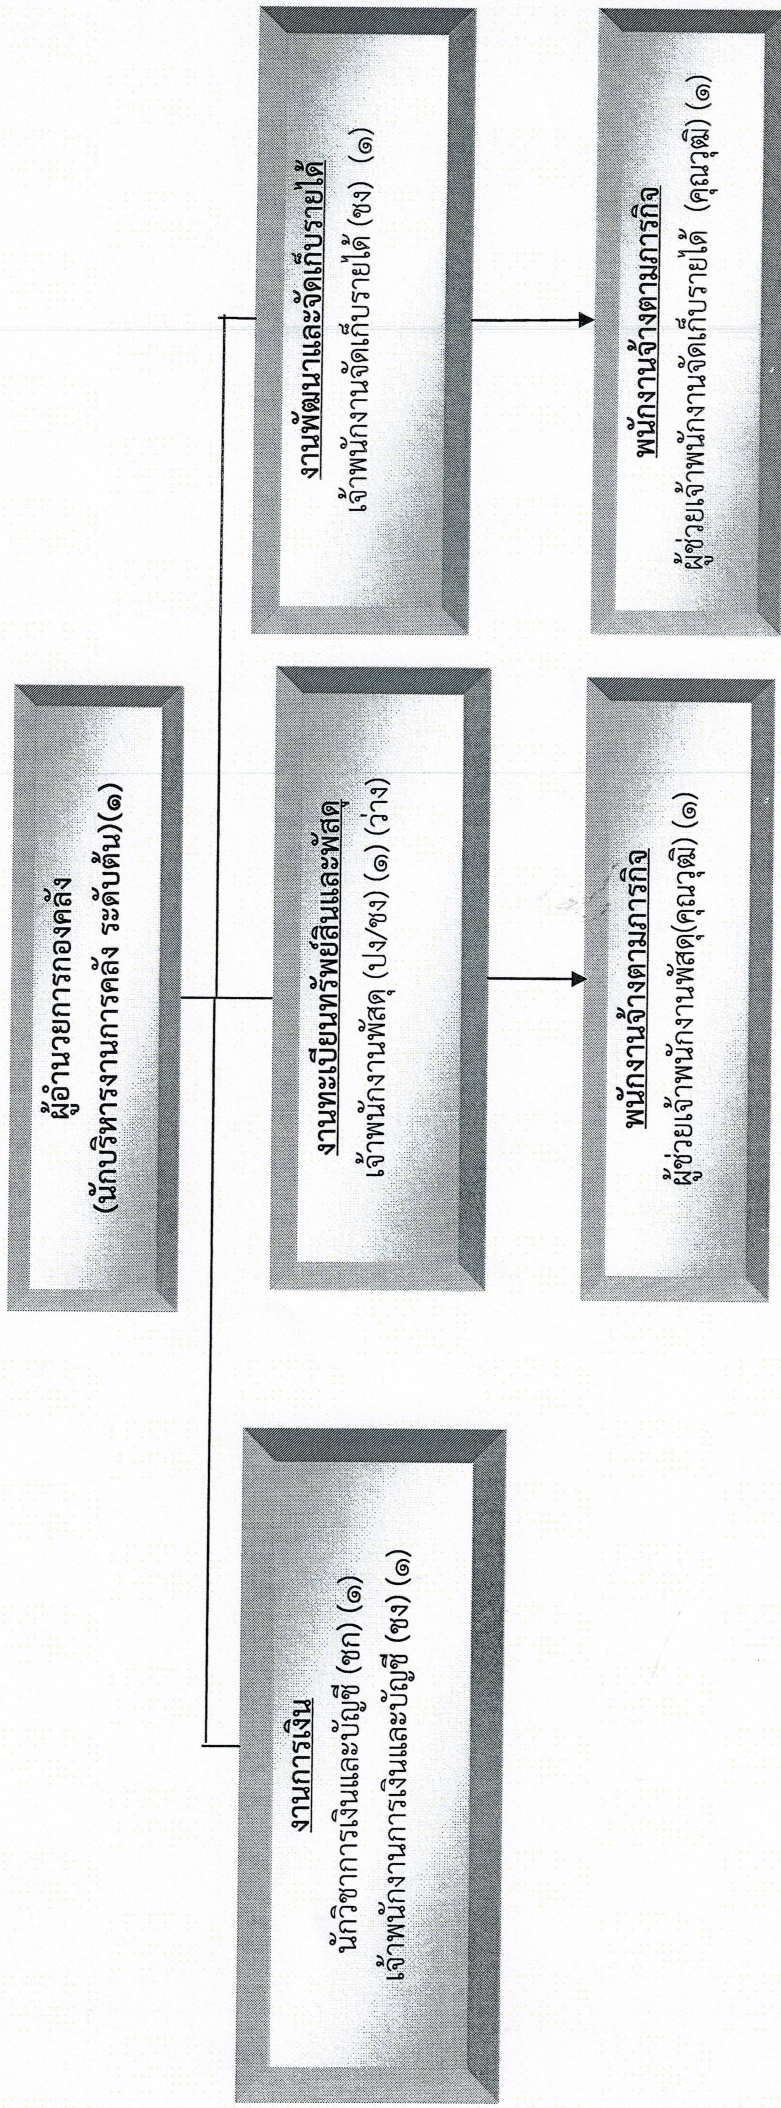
ผู้อำนวยการกองคลัง
(นักบริหารงานการคลัง ระดับต้น)(๑)

งานการเงิน
นักวิชาการเงินและบัญชี (ชก) (๑)
เจ้าพนักงานการเงินและบัญชี (ชง) (๑)

งานทะเบียนทรัพย์สินและพัสดุ
เจ้าพนักงานพัสดุ (ปง/ชง) (๑) (ว่าง)

พนักงานจ้างตามภารกิจ
ผู้ช่วยเจ้าพนักงานพัสดุ(คุณวุฒิ) (๑)

งานพัฒนาและจัดเก็บรายได้
เจ้าพนักงานจัดเก็บรายได้ (ชง) (๑)

พนักงานจ้างตามภารกิจ
ผู้ช่วยเจ้าพนักงานจัดเก็บรายได้ (คุณวุฒิ) (๑)